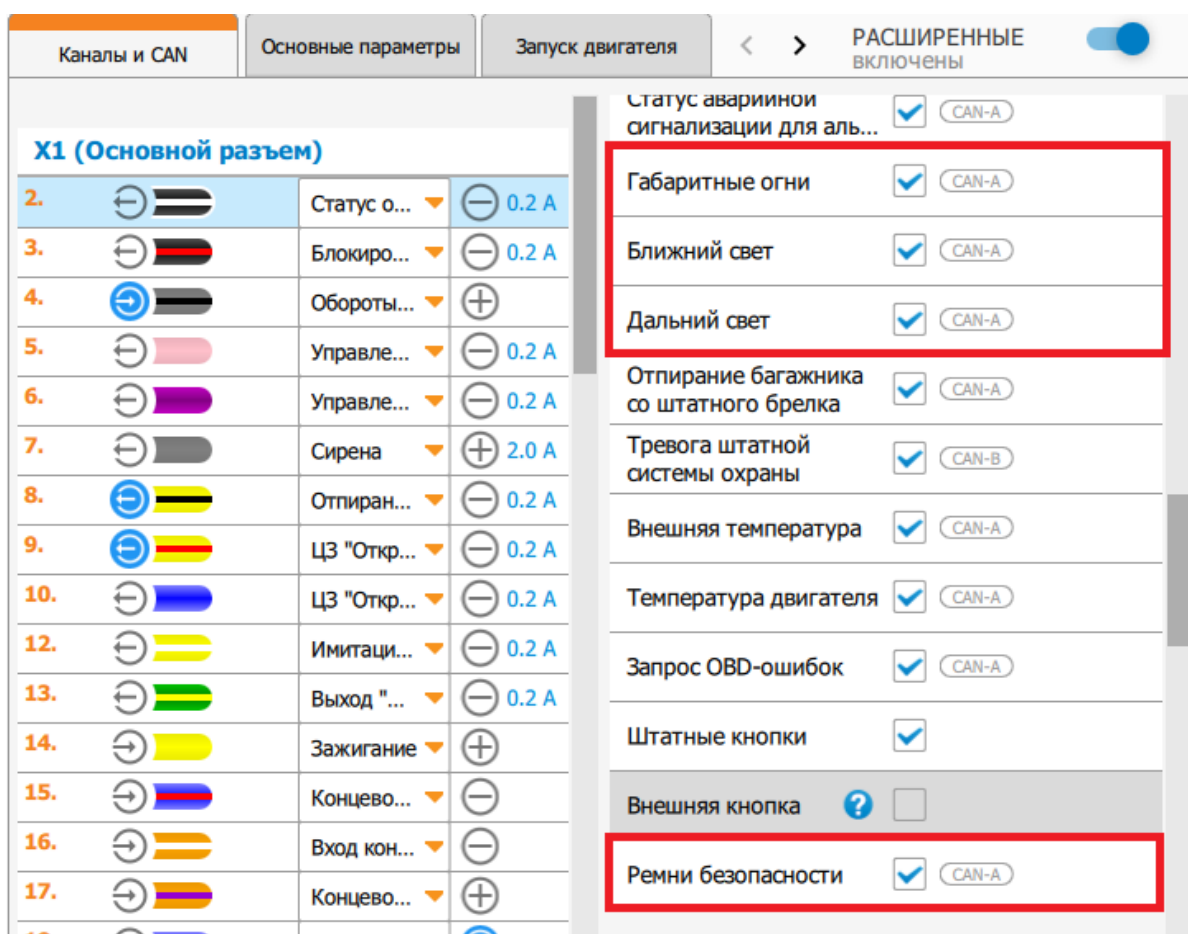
Каналы и CAN | Основные параметры | Запуск двигателя | < > | РАСШИРЕННЫЕ включены

X1 (Основной разъем)

| | | |
|---|---|---|
| 2. | Статус о... | 0.2 A |
| 3. | Блокиро... | 0.2 A |
| 4. | Обороты... | |
| 5. | Управле... | 0.2 A |
| 6. | Управле... | 0.2 A |
| 7. | Сирена | 2.0 A |
| 8. | Отпиран... | 0.2 A |
| 9. | ЦЗ "Откр... | 0.2 A |
| 10. | ЦЗ "Откр... | 0.2 A |
| 12. | Имитаци... | 0.2 A |
| 13. | Выход "... | 0.2 A |
| 14. | Зажигание | |
| 15. | Концево... | |
| 16. | Вход кон... | |
| 17. | Концево... | |

Статус аварийной сигнализации для аль... CAN-A
Габаритные огни CAN-A
Ближний свет CAN-A
Дальний свет CAN-A
Отпирание багажника со штатного брелка CAN-A
Тревога штатной системы охраны CAN-B
Внешняя температура CAN-A
Температура двигателя CAN-A
Запрос OBD-ошибок CAN-A
Штатные кнопки
Внешняя кнопка ?
Ремни безопасности CAN-A